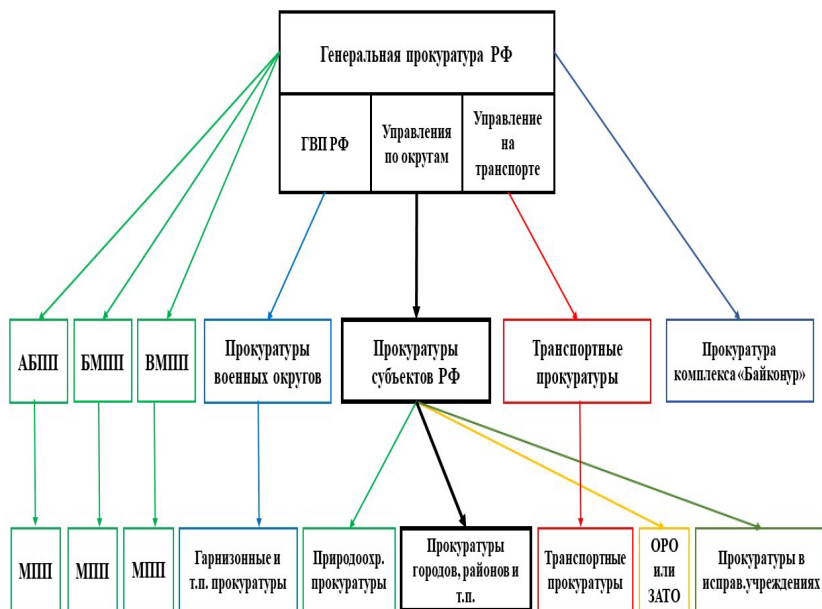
Генеральная прокуратура РФ

ГВП РФ

Управления по округам

Управление на транспорте

АБПП

БМПП

ВМПП

Прокуратуры военных округов

Прокуратуры субъектов РФ

Транспортные прокуратуры

Прокуратура комплекса «Байконур»

МПП

МПП

МПП

Гарнизонные и т.п. прокуратуры

Природоохр. прокуратуры

Прокуратуры городов, районов и т.п.

Транспортные прокуратуры

ОРО или ЗАТО

Прокуратуры в исправ.учреждениях